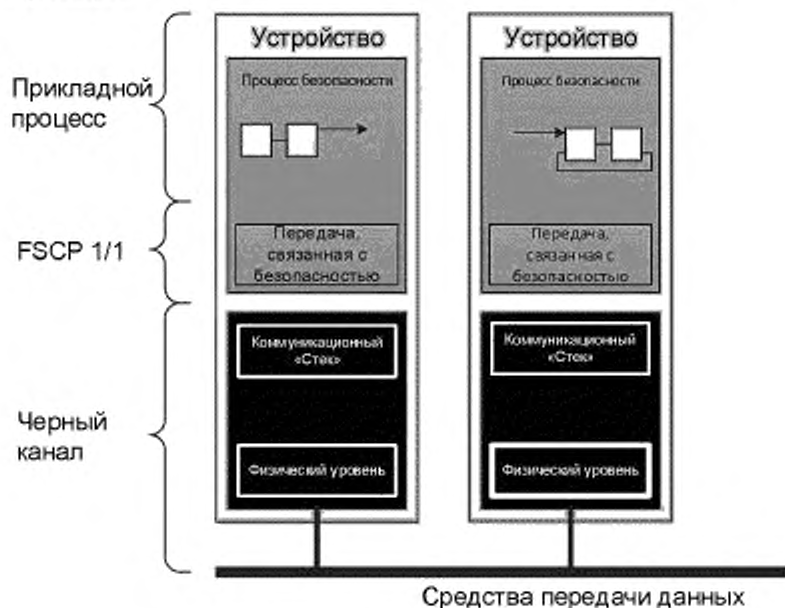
Прикладной процесс

FSCP 1/1

Черный канал

Устройство

Процесс безопасности

Передача, связанная с безопасностью

Коммуникационный «Стек»

Физический уровень

Устройство

Процесс безопасности

Передача, связанная с безопасностью

Коммуникационный «Стек»

Физический уровень

Средства передачи данных